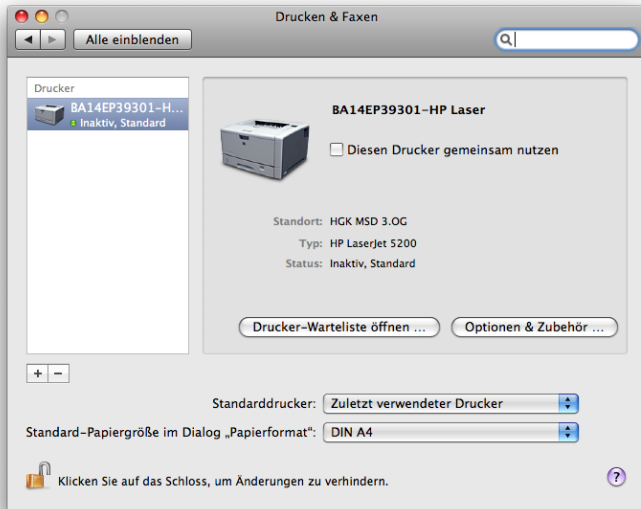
Drucken & Faxen

Alle einblenden

Drucker

BA14EP39301-H...
Inaktiv, Standard

BA14EP39301-HP Laser

Diesen Drucker gemeinsam nutzen

Standort: HGK MSD 3.OG
Typ: HP LaserJet 5200
Status: Inaktiv, Standard

Drucker-Warteliste öffnen ...
Optionen & Zubehör ...

+ −

Standarddrucker: Zuletzt verwendeter Drucker

Standard-Papiergröße im Dialog „Papierformat": DIN A4

Klicken Sie auf das Schloss, um Änderungen zu verhindern.

?